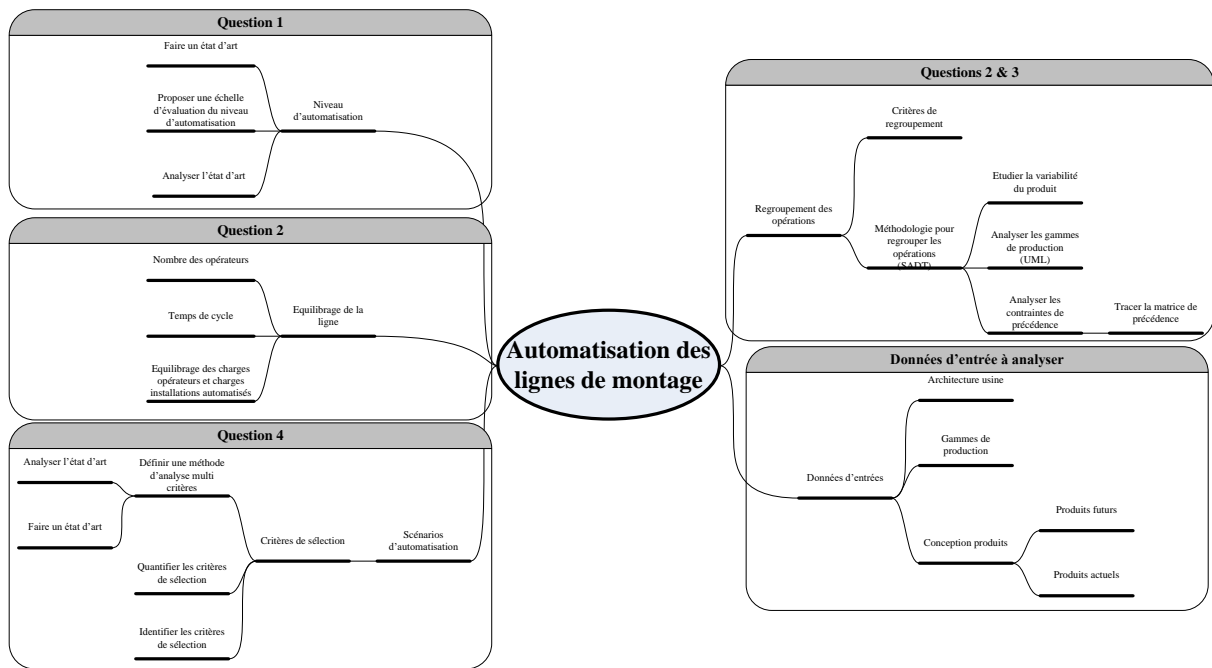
Question 1

Faire un état d'art

Proposer une échelle d'évaluation du niveau d'automatisation

Niveau d'automatisation

Analyser l'état d'art

Question 2

Nombre des opérateurs

Temps de cycle

Equilibrage de la ligne

Equilibrage des charges opérateurs et charges installations automatisés

Question 4

Analyser l'état d'art

Définir une méthode d'analyse multi critères

Faire un état d'art

Critères de sélection

Scénarios d'automatisation

Quantifier les critères de sélection

Identifier les critères de sélection

Automatisation des lignes de montage

Questions 2 & 3

Critères de regroupement

Regroupement des opérations

Etudier la variabilité du produit

Méthodologie pour regrouper les opérations (SADT)

Analyser les gammes de production (UML)

Analyser les contraintes de précédence

Tracer la matrice de précédence

Données d'entrée à analyser

Architecture usine

Gammes de production

Données d'entrées

Produits futurs

Conception produits

Produits actuels